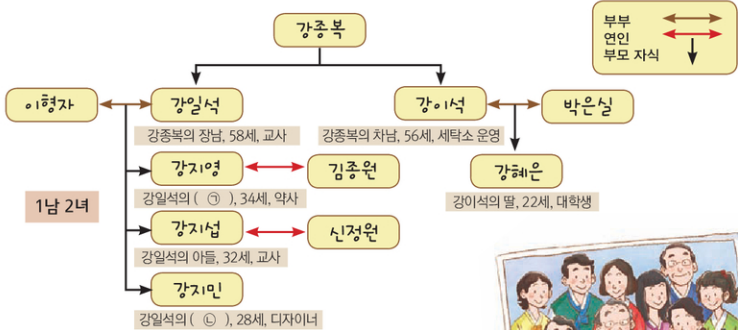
강종복

부부
연인
부모 자식

이형자

강일석
강종복의 장남, 58세, 교사

강이석
강종복의 차남, 56세, 세탁소 운영

박은실

강지영
강일석의 ( ㉠ ), 34세, 약사

김종원

강혜은
강이석의 딸, 22세, 대학생

1남 2녀

강지섭
강일석의 아들, 32세, 교사

신정원

강지민
강일석의 ( ㉡ ), 28세, 디자이너